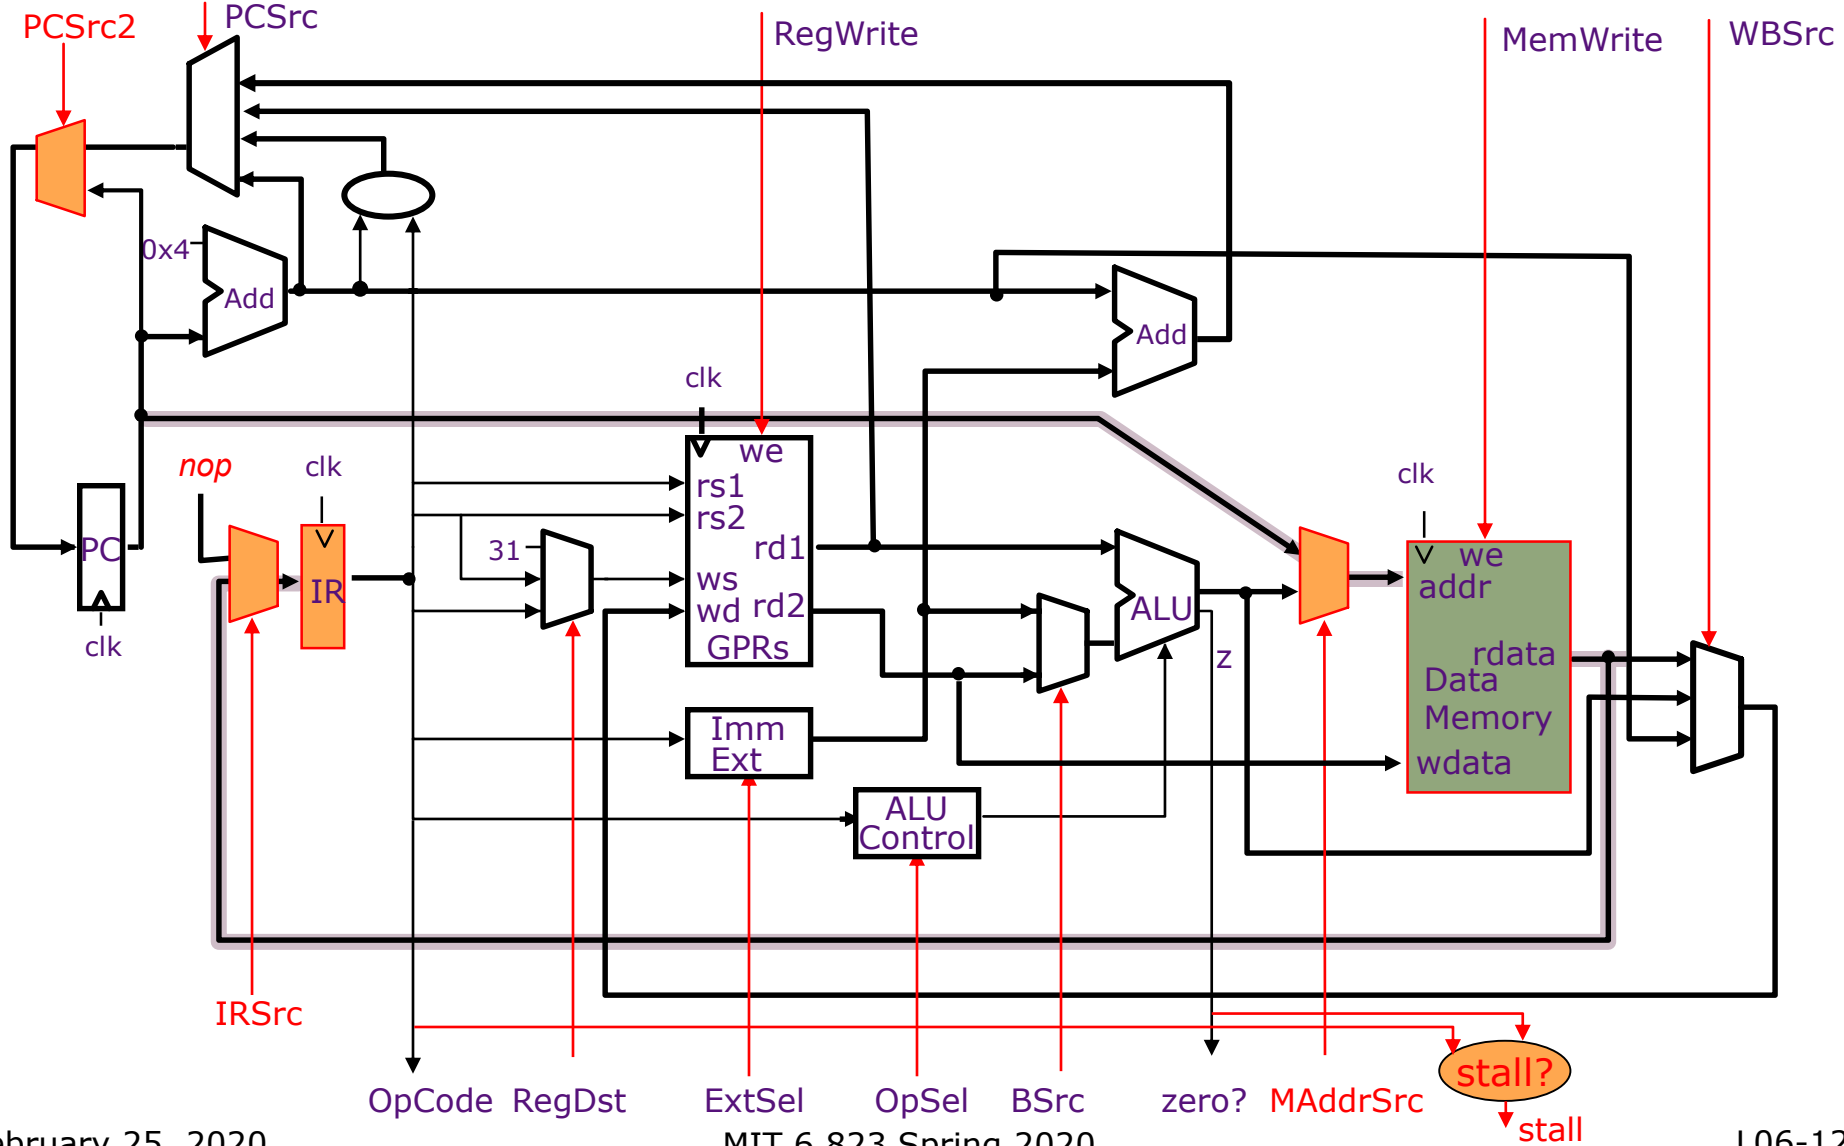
PCSrc2
PCSrc
RegWrite
MemWrite
WBSrc
0x4
Add
Add
clk
nop
clk
we
rs1
rs2
rd1
31
ws
wd
rd2
GPRs
PC
IR
clk
clk
we
addr
ALU
z
rdata
Data
Memory
wdata
Imm
Ext
ALU
Control
IRSrc
OpCode
RegDst
ExtSel
OpSel
BSrc
zero?
MAddrSrc
stall?
stall
bruary 25, 2020
MIT 6.823 Spring 2020
L06-12